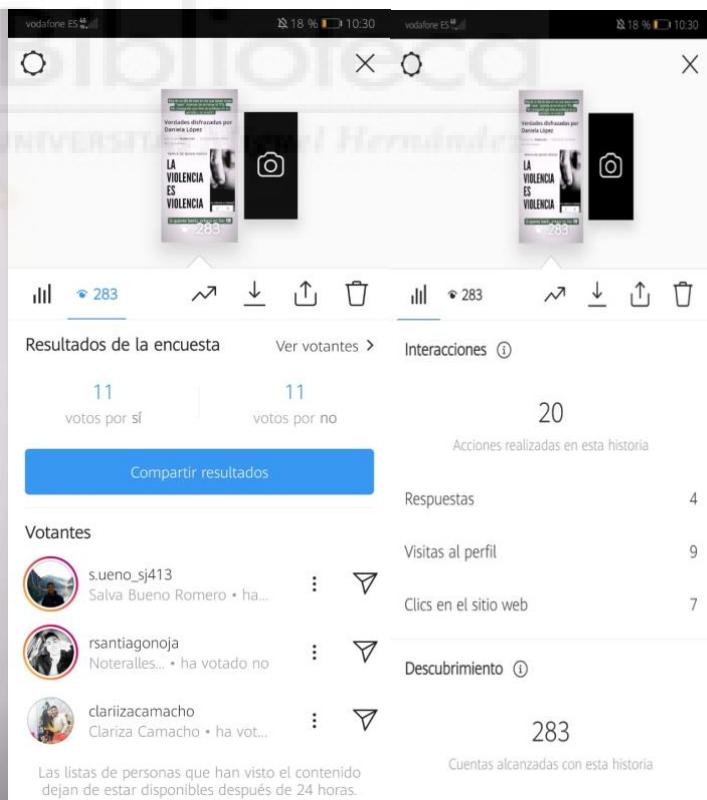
vodafone ES 18 % 10:30

Verdades disfrazadas por Daniela López

LA VIOLENCIA ES VIOLENCIA

283

283

Resultados de la encuesta

Ver votantes >

11
votos por sí

11
votos por no

Compartir resultados

Votantes

s.ueno_sj413
Salva Bueno Romero • ha...

rsantiagonoja
Noteralles... • ha votado no

clariizacamacho
Clariza Camacho • ha vot...

Las listas de personas que han visto el contenido dejan de estar disponibles después de 24 horas.

vodafone ES 18 % 10:30

Verdades disfrazadas por Daniela López

LA VIOLENCIA ES VIOLENCIA

283

283

Interacciones

20
Acciones realizadas en esta historia

Respuestas 4

Visitas al perfil 9

Clics en el sitio web 7

Descubrimiento

283
Cuentas alcanzadas con esta historia